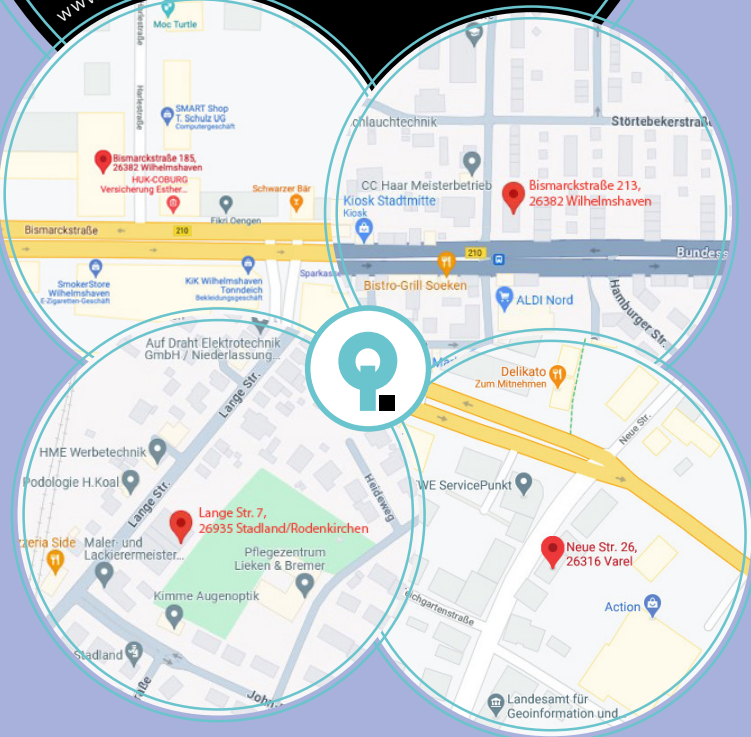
www

Moc Turtle
Heinestraße
SMART Shop T. Schulz UG Computergeschäft
Bismarckstraße 185, 26382 Wilhelmshaven
HUK-COBURG Versicherung Esther...
Schwarzer Bär
Fikri Dengen
Bismarckstraße
210
SmokerStore Wilhelmshaven E-Zigaretten-Geschäft
KiK Wilhelmshaven Tonndeich Bekleidungsgeschäft
Sparkass

chlauchtechnik
Störtebekerstraße
CC Haar Meisterbetrieb
Bismarckstraße 213, 26382 Wilhelmshaven
Kiosk Stadtmitte Kiosk
210
Bundes
Bistro-Grill Soeken
ALDI Nord
Hamburger Str.

Auf Draht Elektrotechnik GmbH / Niederlassung...
Lange Str.
HME Werbetechnik
Podologie H.Koal
Lange Str.
Lange Str. 7, 26935 Stadland/Rodenkirchen
Heideweg
zzeria Side
Maler- und Lackierermeister...
Pflegezentrum Lieken & Bremer
Kimme Augenoptik
Stadland
Johan
Straße

Delikato Zum Mitnehmen
Neue Str.
WE ServicePunkt
Neue Str. 26, 26316 Varel
Action
ichgartenstraße
Landesamt für Geoinformation und